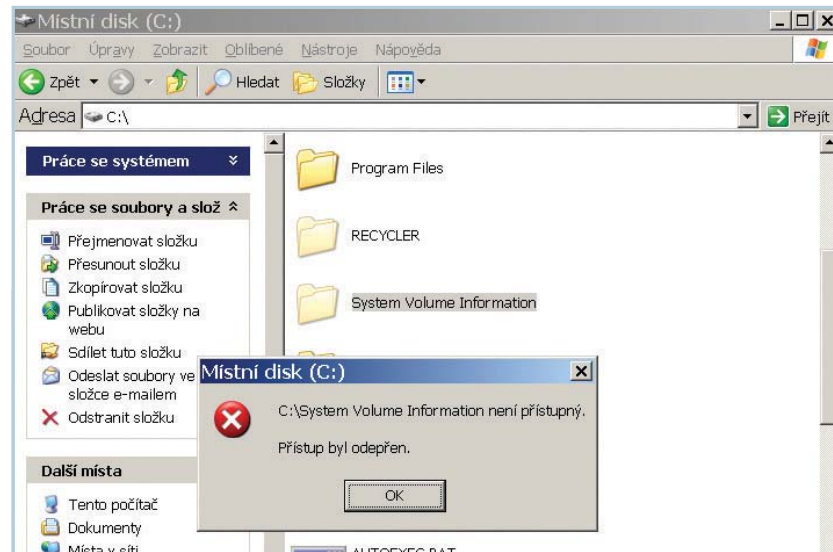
Místní disk (C:)

Soubor Úpravy Zobrazit Oblíbené Nástroje Nápověda

Zpět Hledat Složky

Adresa C:\ Přejít

Práce se systémem

Práce se soubory a slož

Přejmenovat složku
Přesunout složku
Zkopírovat složku
Publikovat složky na webu
Sdílet tuto složku
Odeslat soubory ve složce e-mailem
Odstranit složku

Další místa

Tento počítač
Dokumenty
Místa v síti

Program Files

RECYCLER

System Volume Information

AUTOEXEC.BAT

Místní disk (C:)

C:\System Volume Information není přístupný.

Přístup byl odepřen.

OK